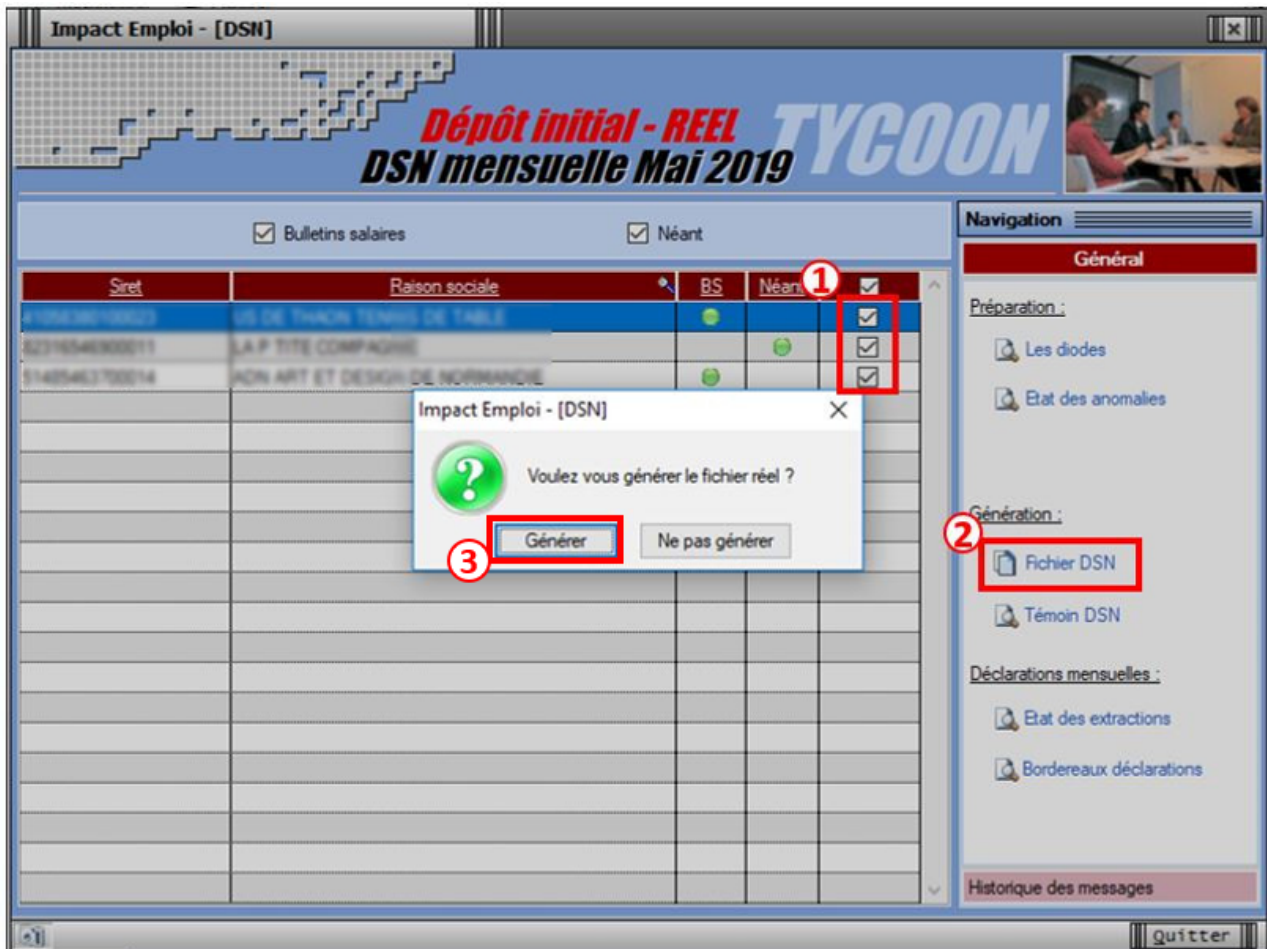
Impact Emploi - [DSN]

Dépôt initial - REEL
DSN mensuelle Mai 2019
TYCOON

Bulletins salaires
Néant

| Siret | Raison sociale | BS | Néant | |
|---|---|---|---|---|
| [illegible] | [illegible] | | | |
| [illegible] | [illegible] | | | |
| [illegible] | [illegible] | | | |

1

Impact Emploi - [DSN]
Voulez vous générer le fichier réel ?
Générer
Ne pas générer
3

Navigation
Général
Préparation :
Les diodes
Etat des anomalies
Génération :
2
Fichier DSN
Témoin DSN
Déclarations mensuelles :
Etat des extractions
Bordereaux déclarations
Historique des messages

Quitter